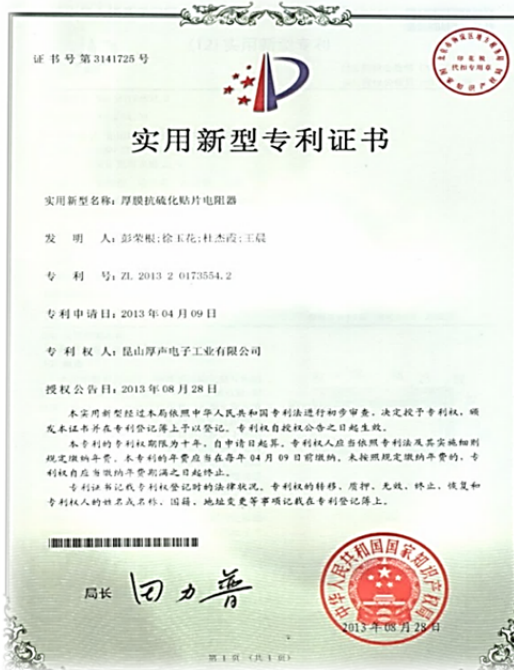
证书号第3141725号

实用新型专利证书

实用新型名称：厚膜抗硫化贴片电阻器

发明人：彭荣根；徐玉花；杜杰霞；王晨

专利号：ZL 2013 2 0173554.2

专利申请日：2013年04月09日

专利权人：昆山厚声电子工业有限公司

授权公告日：2013年08月28日

本实用新型经过本局依照中华人民共和国专利法进行初步审查，决定授予专利权，颁发本证书并在专利登记簿上予以登记。专利权自授权公告之日起生效。

本专利的专利权期限为十年，自申请日起算。专利权人应当依照专利法及其实施细则规定缴纳年费。本专利的年费应当在每年04月09日前缴纳。未按照规定缴纳年费的，专利权自应当缴纳年费期满之日起终止。

专利证书记载专利权登记时的法律状况。专利权的转移、质押、无效、终止、恢复和专利权人的姓名或名称、国籍、地址变更等事项记载在专利登记簿上。

局长 田力普

中华人民共和国国家知识产权局

2013年08月28日

第1页（共1页）